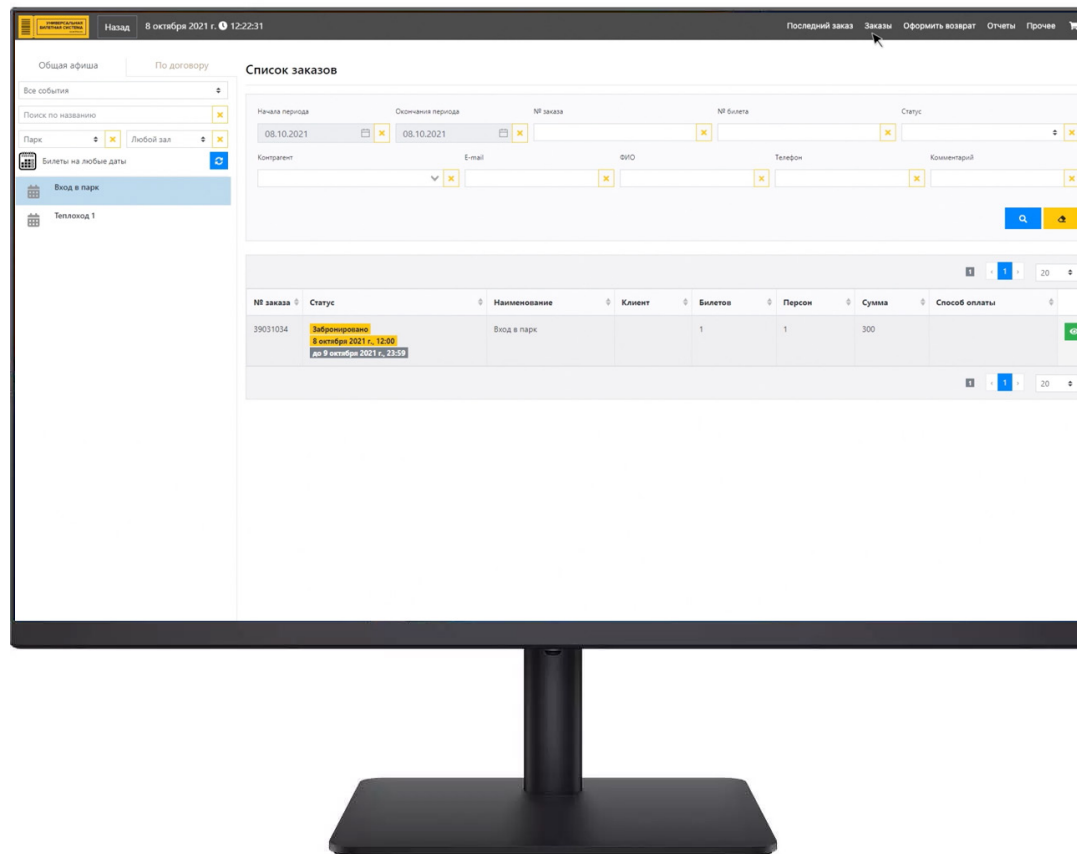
УНИВЕРСАЛЬНАЯ БИЛЕТНАЯ СИСТЕМА

Назад 8 октября 2021 г. 12:22:31

Последний заказ Заказы Оформить возврат Отчеты Прочее

Общая афиша По договору

Все события

Поиск по названию

Парк Любой зал

Билеты на любые даты

Вход в парк

Теплоход 1

Список заказов

Начала периода
08.10.2021

Окончания периода
08.10.2021

№ заказа

№ билета

Статус

Контрагент

E-mail

ФИО

Телефон

Комментарий

1 20

| № заказа | Статус | Наименование | Клиент | Билетов | Персон | Сумма | Способ оплаты |
|---|---|---|---|---|---|---|---|
| 39031034 | Забронировано 8 октября 2021 г., 12:00 до 9 октября 2021 г., 23:59 | Вход в парк | | 1 | 1 | 300 | |

1 20